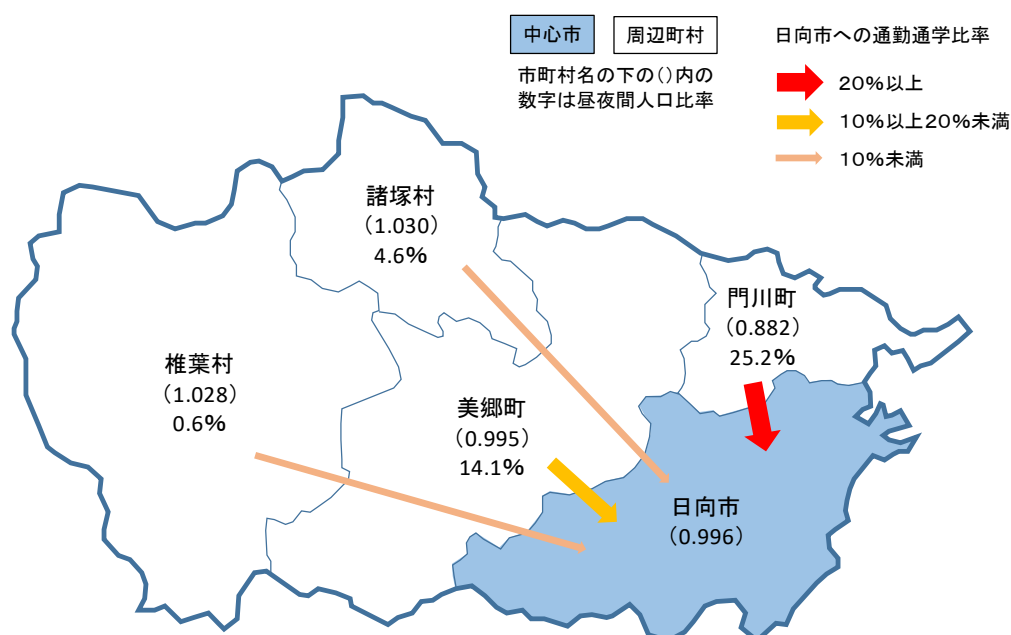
中心市
周辺町村
市町村名の下の()内の数字は昼夜間人口比率

日向市への通勤通学比率
20%以上
10%以上20%未満
10%未満

諸塚村
(1.030)
4.6%

門川町
(0.882)
25.2%

椎葉村
(1.028)
0.6%

美郷町
(0.995)
14.1%

日向市
(0.996)